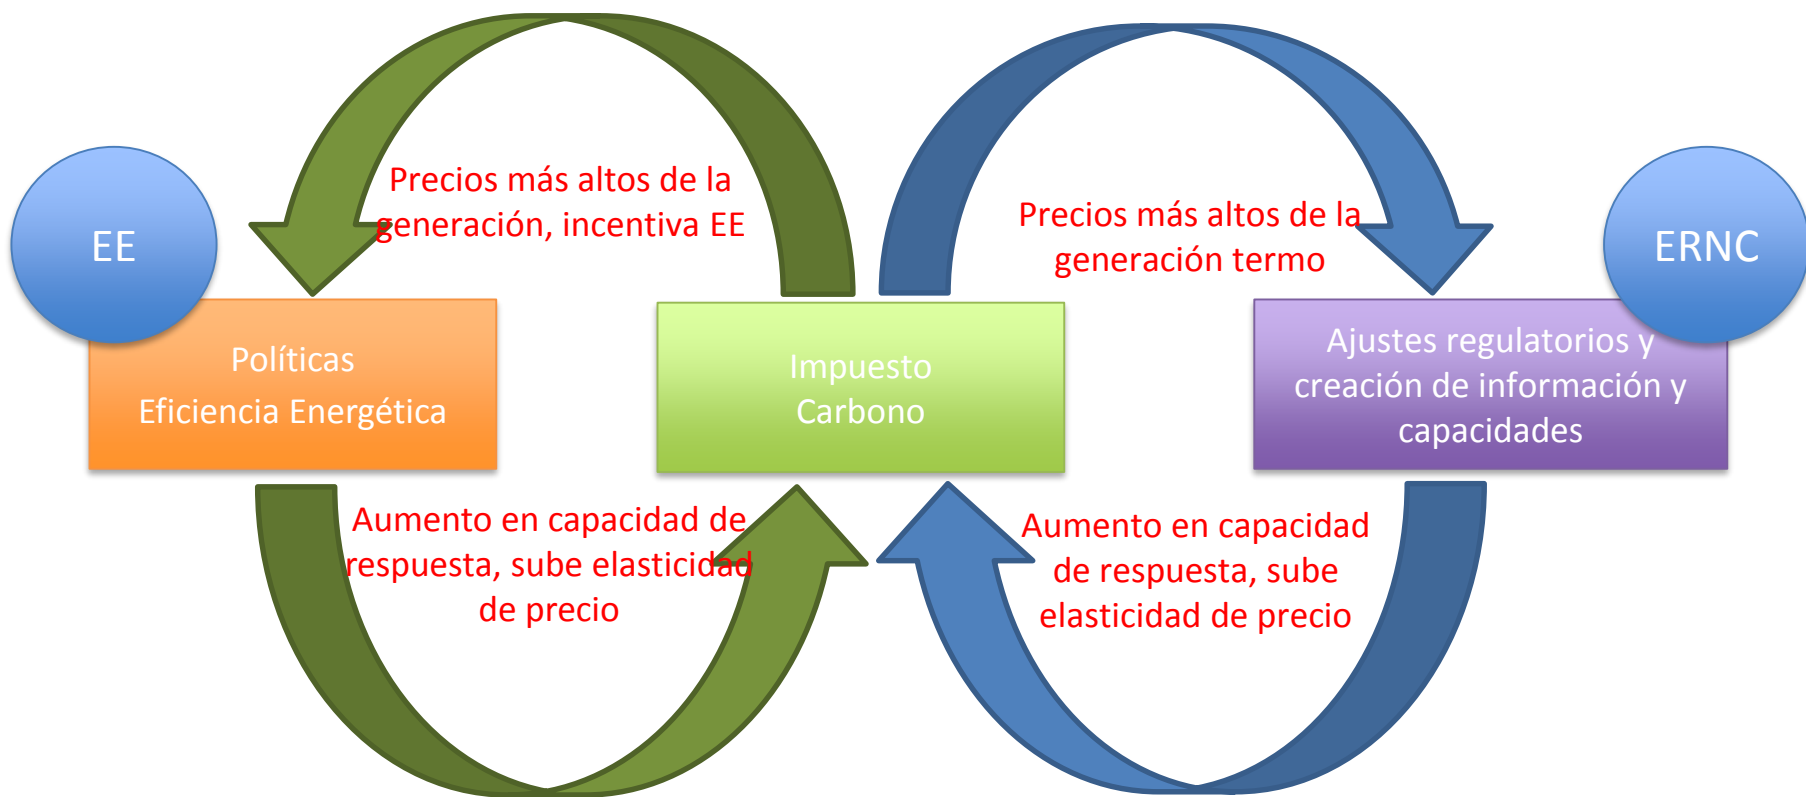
EE

Precios más altos de la generación, incentiva EE

Precios más altos de la generación termo

ERNC

Políticas Eficiencia Energética

Impuesto Carbono

Ajustes regulatorios y creación de información y capacidades

Aumento en capacidad de respuesta, sube elasticidad de precio

Aumento en capacidad de respuesta, sube elasticidad de precio